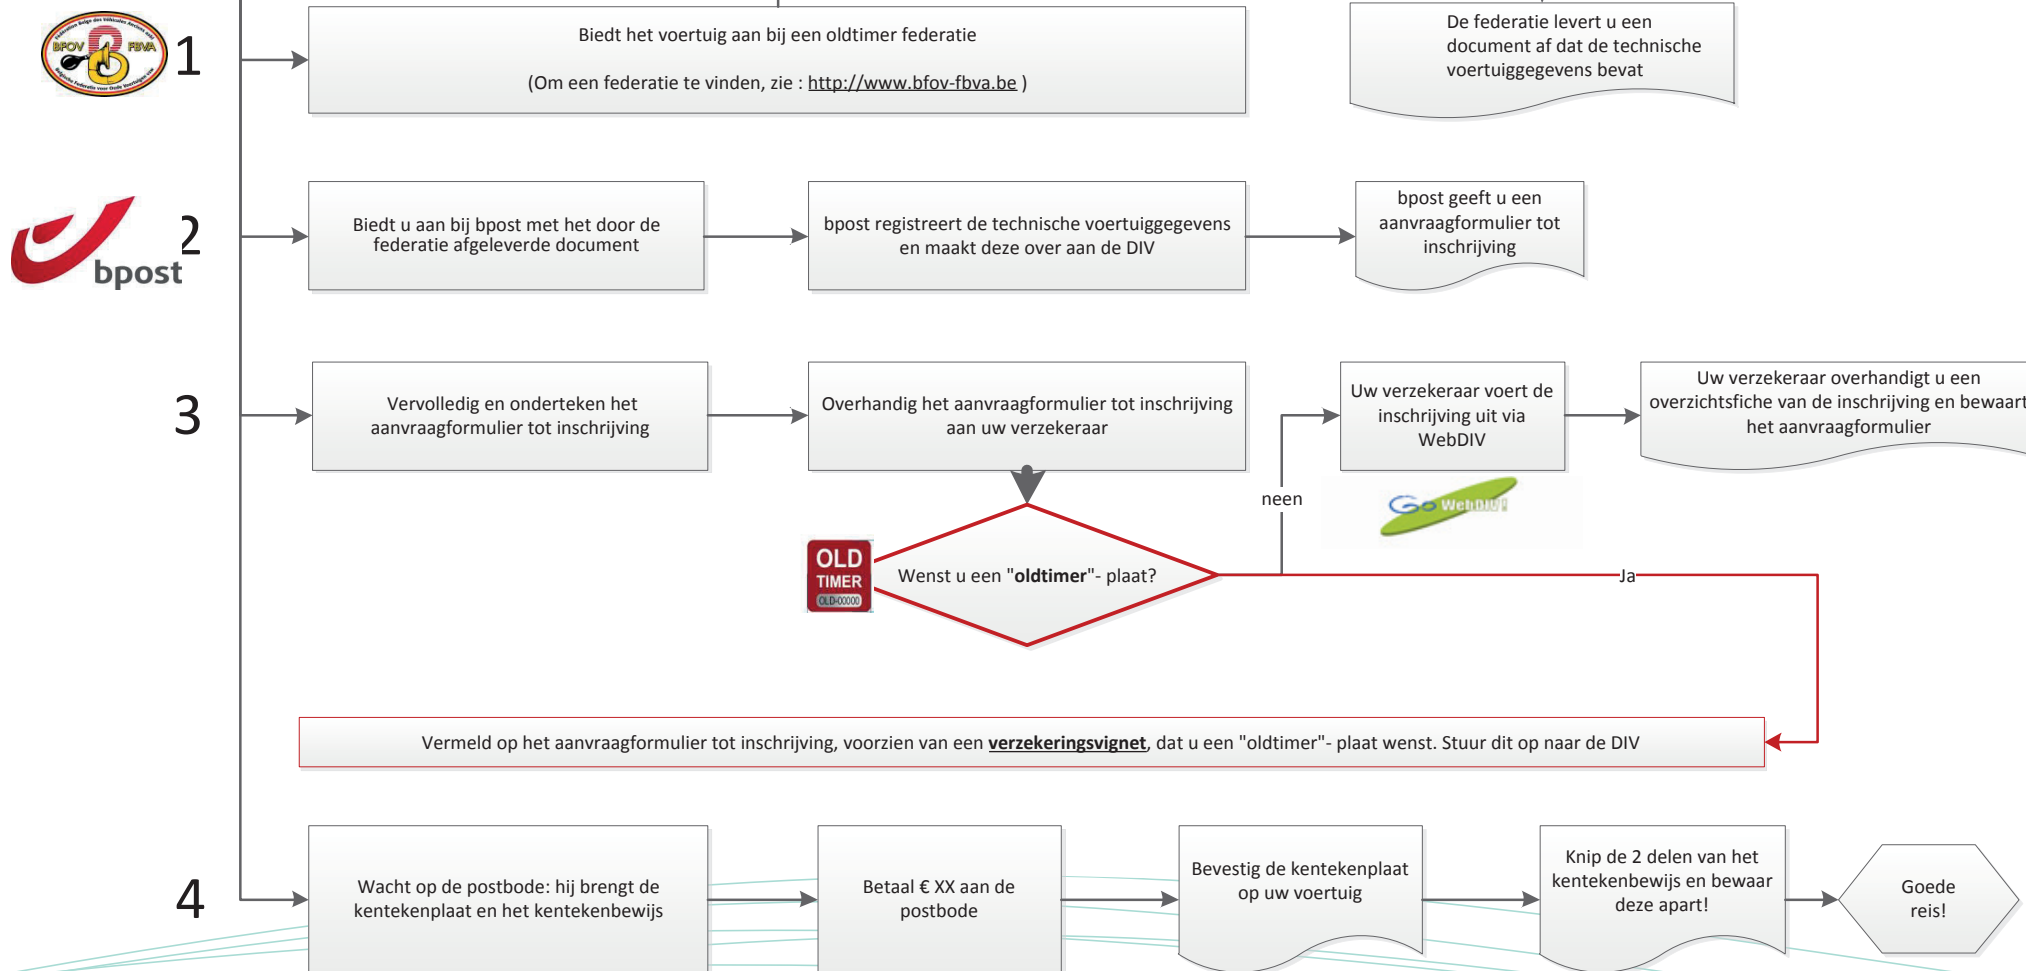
BFOV FBVA

1

Biedt het voertuig aan bij een oldtimer federatie

(Om een federatie te vinden, zie : http://www.bfov-fbva.be )

De federatie levert u een document af dat de technische voertuiggegevens bevat

bpost

2

Biedt u aan bij bpost met het door de federatie afgeleverde document

bpost registreert de technische voertuiggegevens en maakt deze over aan de DIV

bpost geeft u een aanvraagformulier tot inschrijving

3

Vervolledig en onderteken het aanvraagformulier tot inschrijving

Overhandig het aanvraagformulier tot inschrijving aan uw verzekeraar

Uw verzekeraar voert de inschrijving uit via WebDIV

Uw verzekeraar overhandigt u een overzichtsfiche van de inschrijving en bewaart het aanvraagformulier

neen

Go WebDIV!

OLD TIMER OLD-00000

Wenst u een "oldtimer"- plaat?

Ja

Vermeld op het aanvraagformulier tot inschrijving, voorzien van een verzekeringsvignet, dat u een "oldtimer"- plaat wenst. Stuur dit op naar de DIV

4

Wacht op de postbode: hij brengt de kentekenplaat en het kentekenbewijs

Betaal € XX aan de postbode

Bevestig de kentekenplaat op uw voertuig

Knip de 2 delen van het kentekenbewijs en bewaar deze apart!

Goede reis!